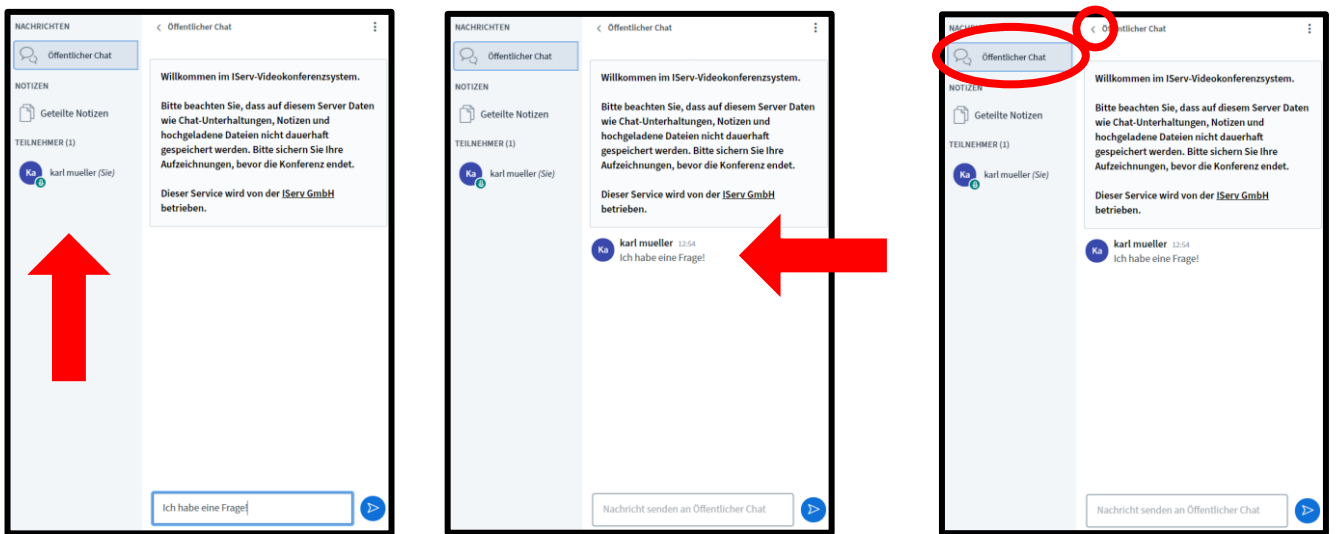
NACHRICHTEN
Öffentlicher Chat
NOTIZEN
Geteilte Notizen
TEILNEHMER (1)
Ka karl mueller (Sie)

< Öffentlicher Chat

Willkommen im IServ-Videokonferenzsystem.

Bitte beachten Sie, dass auf diesem Server Daten wie Chat-Unterhaltungen, Notizen und hochgeladene Dateien nicht dauerhaft gespeichert werden. Bitte sichern Sie Ihre Aufzeichnungen, bevor die Konferenz endet.

Dieser Service wird von der IServ GmbH betrieben.

Ich habe eine Frage!

NACHRICHTEN
Öffentlicher Chat
NOTIZEN
Geteilte Notizen
TEILNEHMER (1)
Ka karl mueller (Sie)

< Öffentlicher Chat

Willkommen im IServ-Videokonferenzsystem.

Bitte beachten Sie, dass auf diesem Server Daten wie Chat-Unterhaltungen, Notizen und hochgeladene Dateien nicht dauerhaft gespeichert werden. Bitte sichern Sie Ihre Aufzeichnungen, bevor die Konferenz endet.

Dieser Service wird von der IServ GmbH betrieben.

Ka karl mueller 12:54
Ich habe eine Frage!

Nachricht senden an Öffentlicher Chat

NACH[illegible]
Öffentlicher Chat
NOTIZEN
Geteilte Notizen
TEILNEHMER (1)
Ka karl mueller (Sie)

< Öffentlicher Chat

Willkommen im IServ-Videokonferenzsystem.

Bitte beachten Sie, dass auf diesem Server Daten wie Chat-Unterhaltungen, Notizen und hochgeladene Dateien nicht dauerhaft gespeichert werden. Bitte sichern Sie Ihre Aufzeichnungen, bevor die Konferenz endet.

Dieser Service wird von der IServ GmbH betrieben.

Ka karl mueller 12:54
Ich habe eine Frage!

Nachricht senden an Öffentlicher Chat